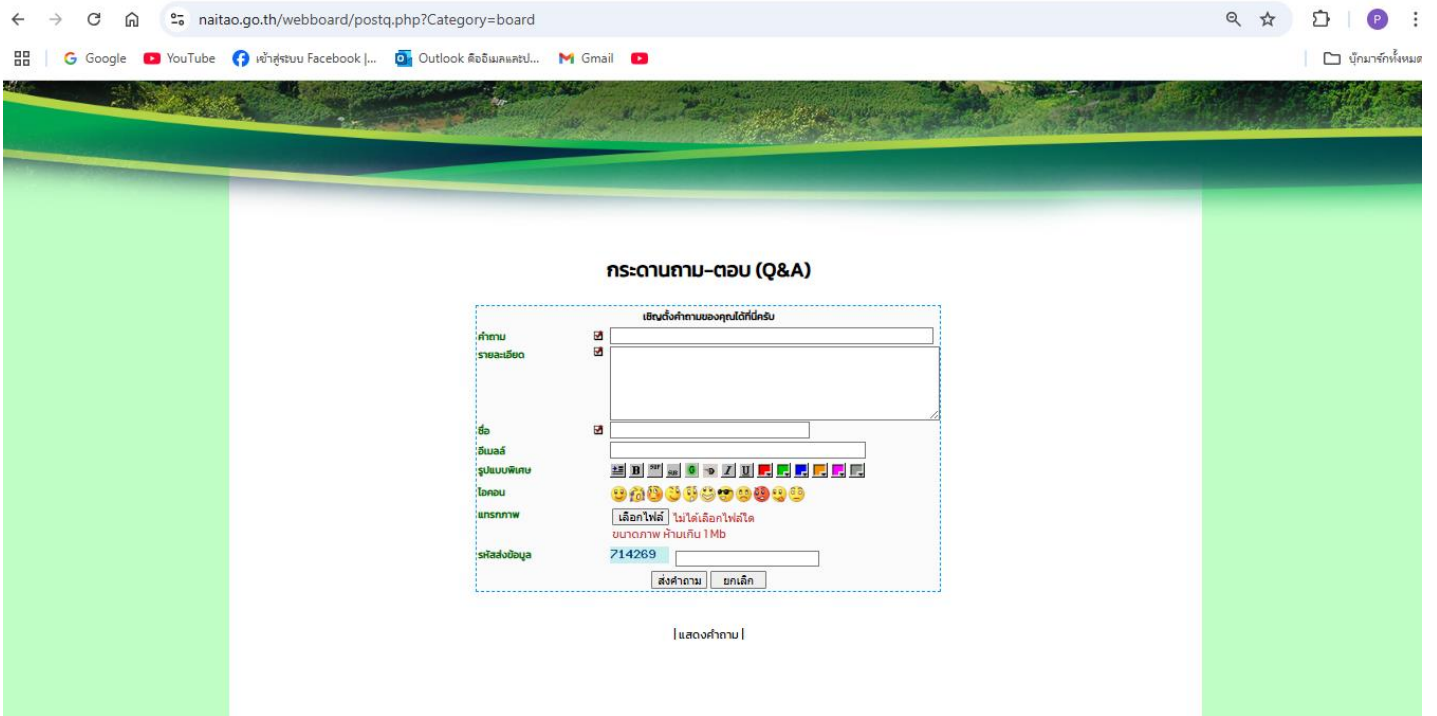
naitao.go.th/webboard/postq.php?Category=board

Google YouTube เข้าสู่ระบบ Facebook |... Outlook คืออีเมลและป... Gmail

บุ๊กมาร์กทั้งหมด

กระดานถาม-ตอบ (Q&A)

เชิญตั้งคำถามของคุณได้ที่นี่ครับ

คำถาม

รายละเอียด

ชื่อ

อีเมลล์

รูปแบบพิเศษ

ไอคอน

แทรกภาพ

เลือกไฟล์ ไม่ได้เลือกไฟล์ใด

ขนาดภาพ ห้ามเกิน 1 Mb

รหัสส่งข้อมูล

714269

ส่งคำถาม ยกเลิก

| แสดงคำถาม |